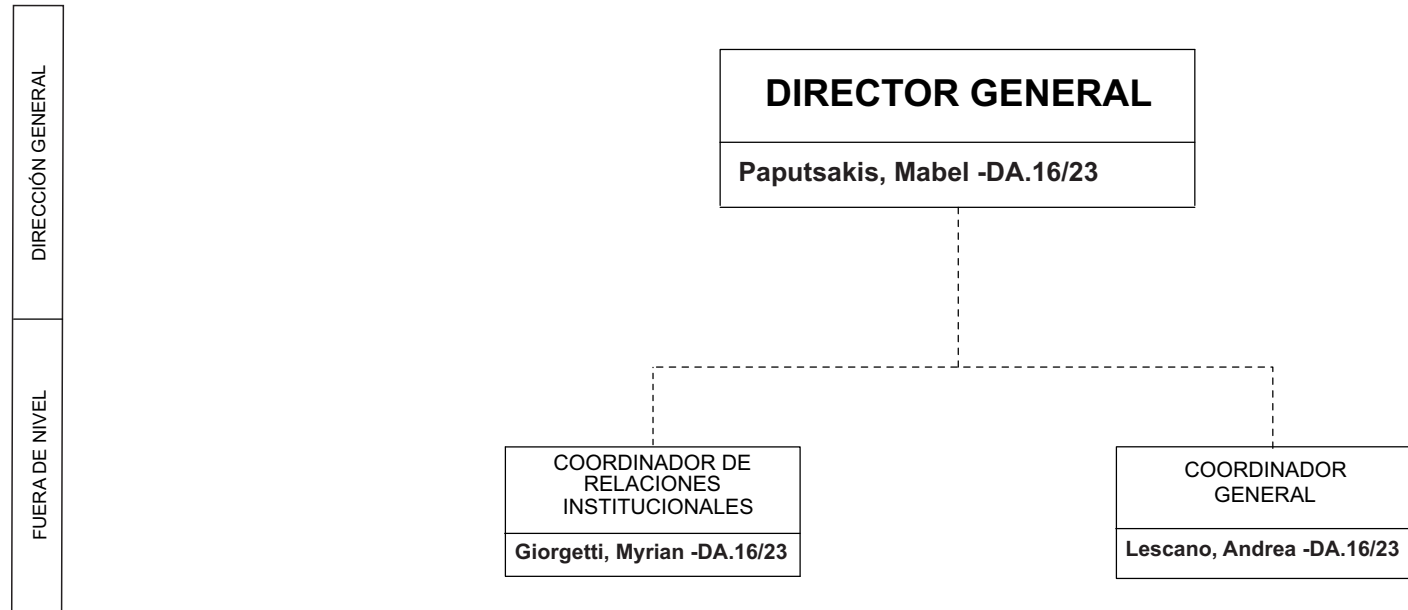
DIRECCIÓN GENERAL

FUERA DE NIVEL

DIRECTOR GENERAL

Paputsakis, Mabel -DA.16/23

COORDINADOR DE RELACIONES INSTITUCIONALES

Giorgetti, Myrian -DA.16/23

COORDINADOR GENERAL

Lescano, Andrea -DA.16/23